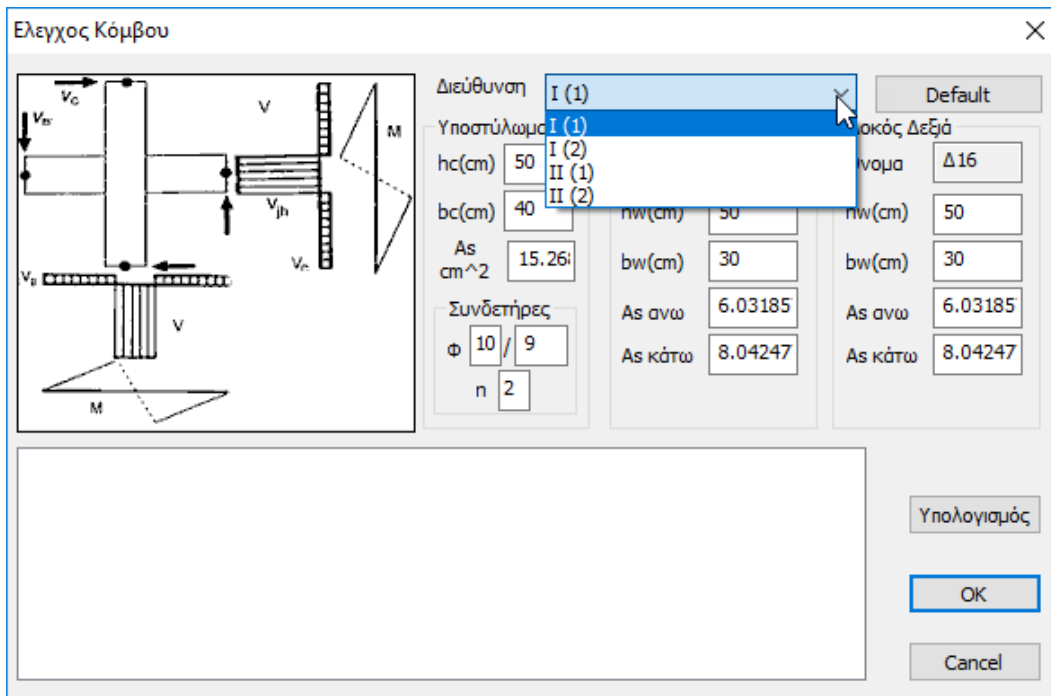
Ελεγχος Κόμβου

$V_c$
$V_{ts}$
V
M
$V_{jh}$
$V_c$
$V_s$
V
M

Διεύθυνση
I (1)
I (1)
I (2)
II (1)
II (2)
Default

Υποστύλωμα
hc(cm) 50
bc(cm) 40
As cm^2 15.26
Συνδετήρες
Φ 10 / 9
n 2

hw(cm) 50
bw(cm) 30
As ανω 6.03185
As κάτω 8.04247

οκός Δεξιά
νομα Δ16
hw(cm) 50
bw(cm) 30
As ανω 6.03185
As κάτω 8.04247

Υπολογισμός
OK
Cancel